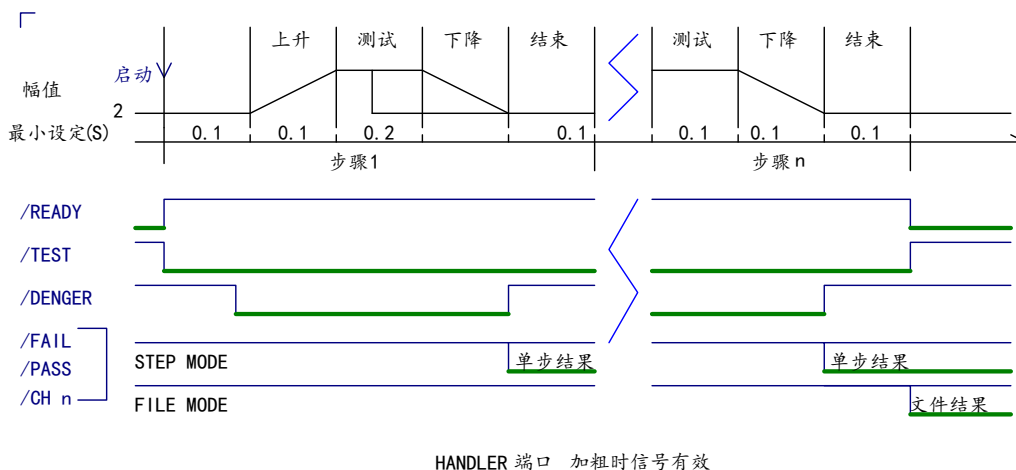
上升 测试 下降 结束 测试 下降 结束

启动

幅值

2

最小设定(S) 0.1 0.1 0.2 0.1 0.1 0.1 0.1

步骤1 步骤n

/READY

/TEST

/DENGER

/FAIL

/PASS

/CH n

STEP MODE 单步结果 单步结果

FILE MODE 文件结果

HANDLER 端口 加粗时信号有效